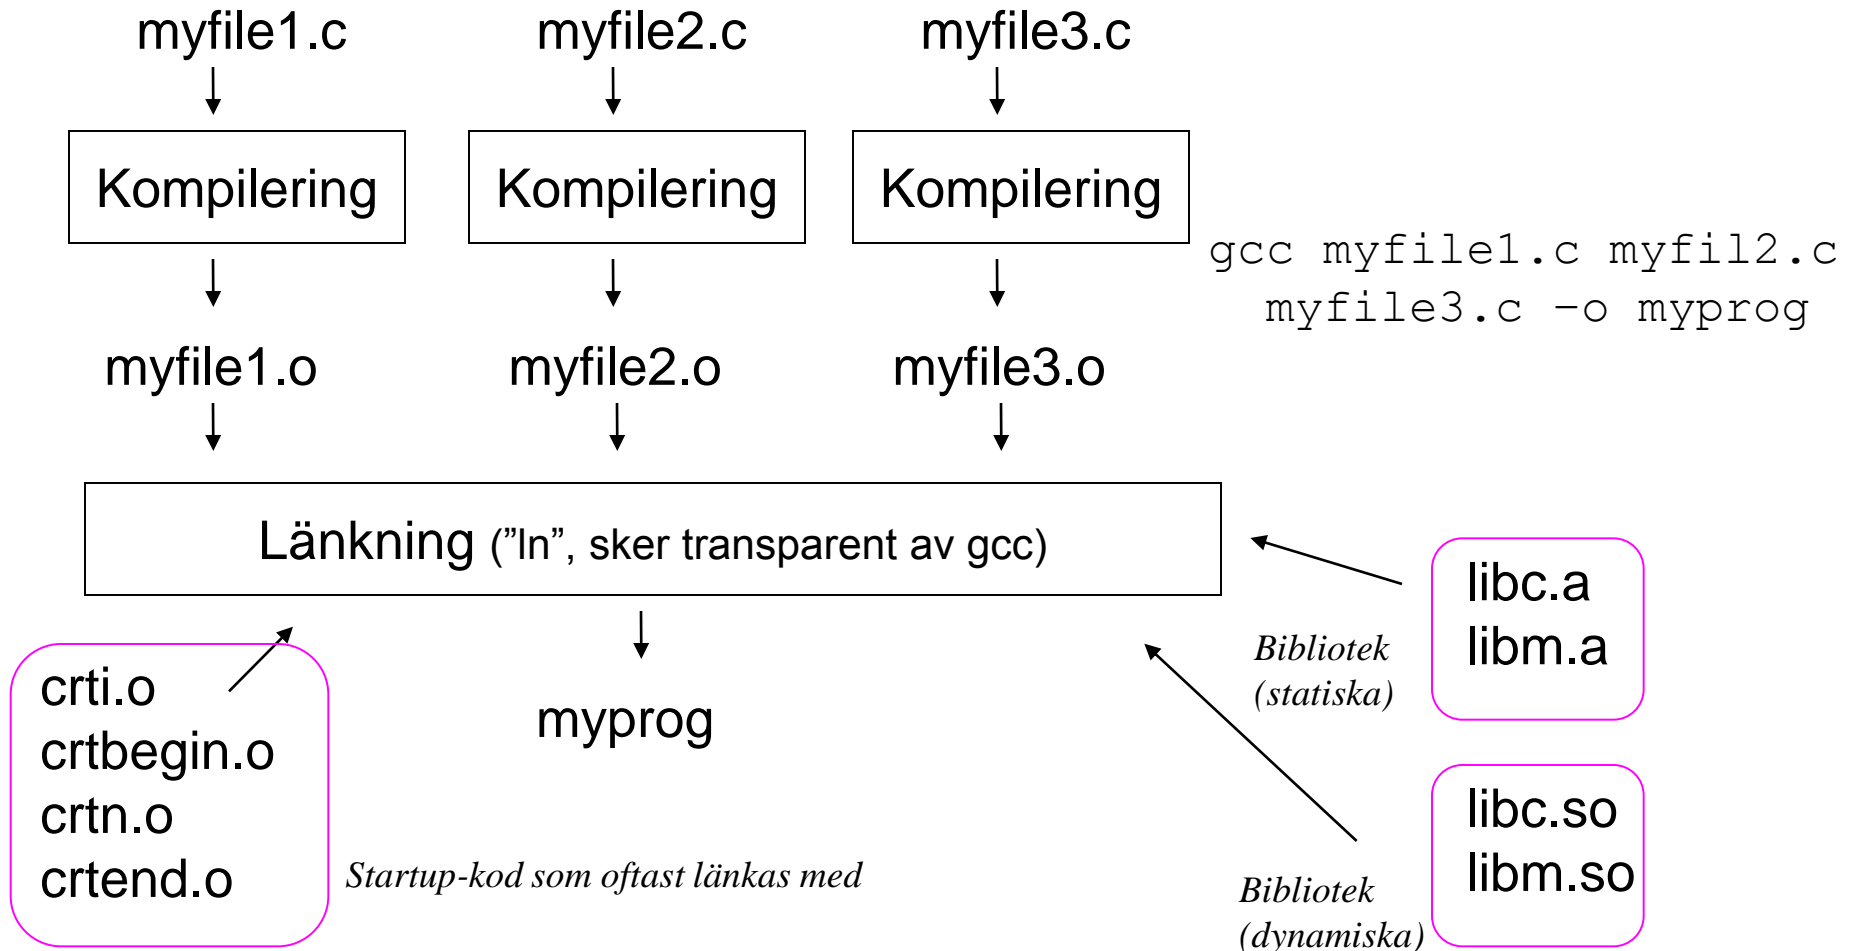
myfile1.c

myfile2.c

myfile3.c

Kompilering

Kompilering

Kompilering

gcc myfile1.c myfil2.c myfile3.c -o myprog

myfile1.o

myfile2.o

myfile3.o

Länkning (”ln”, sker transparent av gcc)

libc.a
libm.a

Bibliotek (statiska)

crti.o
crtbegin.o
crtn.o
crtend.o

myprog

libc.so
libm.so

Startup-kod som oftast länkas med

Bibliotek (dynamiska)